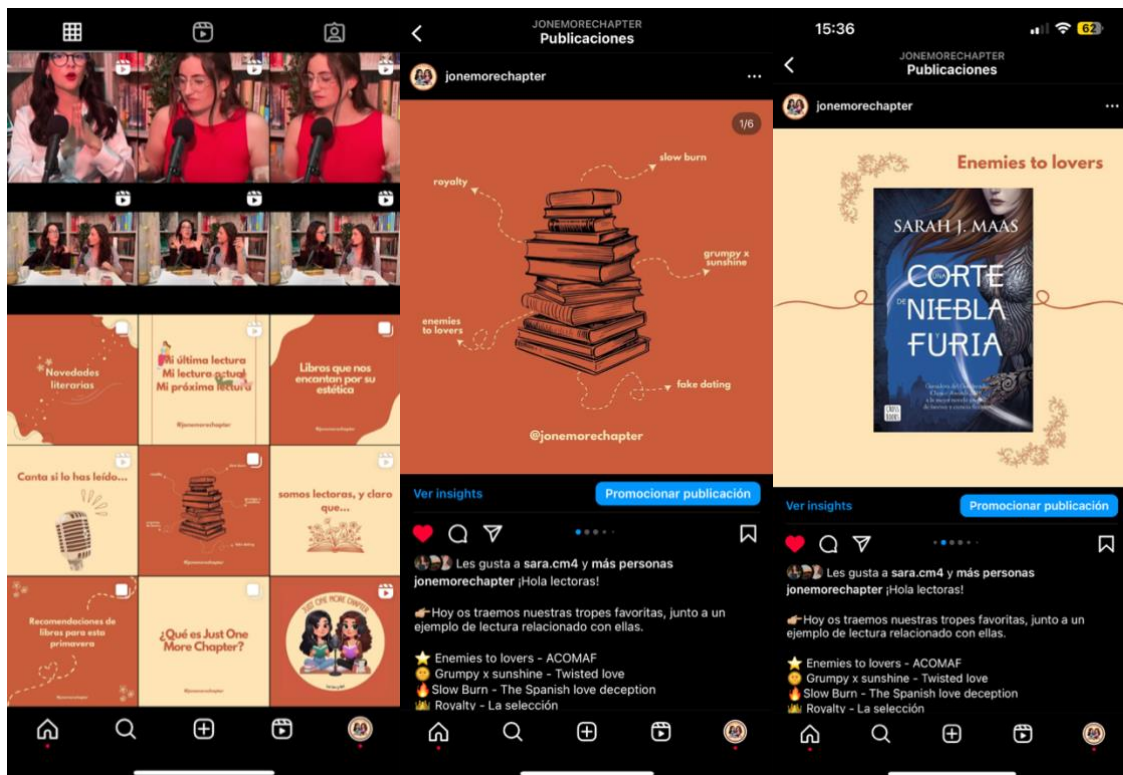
Novedades literarias

Mi última lectura
Mi lectura actual
Mi próxima lectura

#jonemorechapter

Libros que nos encantan por su estética

@jonemorechapter

Canta si lo has leído...

somos lectoras, y claro que...

Recomendaciones de libros para esta primavera

@jonemorechapter

¿Qué es Just One More Chapter?

@jonemorechapter

JUST ONE MORE CHAPTER

JONEMORECHAPTER
Publicaciones

jonemorechapter

1/6

slow burn

royalty

grumpy x sunshine

enemies to lovers

fake dating

@jonemorechapter

Ver insights
Promocionar publicación

Les gusta a sara.cm4 y más personas
jonemorechapter ¡Hola lectoras!

👉Hoy os traemos nuestras tropes favoritas, junto a un ejemplo de lectura relacionado con ellas.

⭐ Enemies to lovers - ACOMAF
🙂 Grumpy x sunshine - Twisted love
🔥 Slow Burn - The Spanish love deception
👑 Royalty - La selección

15:36
62

JONEMORECHAPTER
Publicaciones

jonemorechapter

Enemies to lovers

SARAH J. MAAS

CORTE DE NIEBLA Y FURIA

Ver insights
Promocionar publicación

Les gusta a sara.cm4 y más personas
jonemorechapter ¡Hola lectoras!

👉Hoy os traemos nuestras tropes favoritas, junto a un ejemplo de lectura relacionado con ellas.

⭐ Enemies to lovers - ACOMAF
🙂 Grumpy x sunshine - Twisted love
🔥 Slow Burn - The Spanish love deception
👑 Royalty - La selección